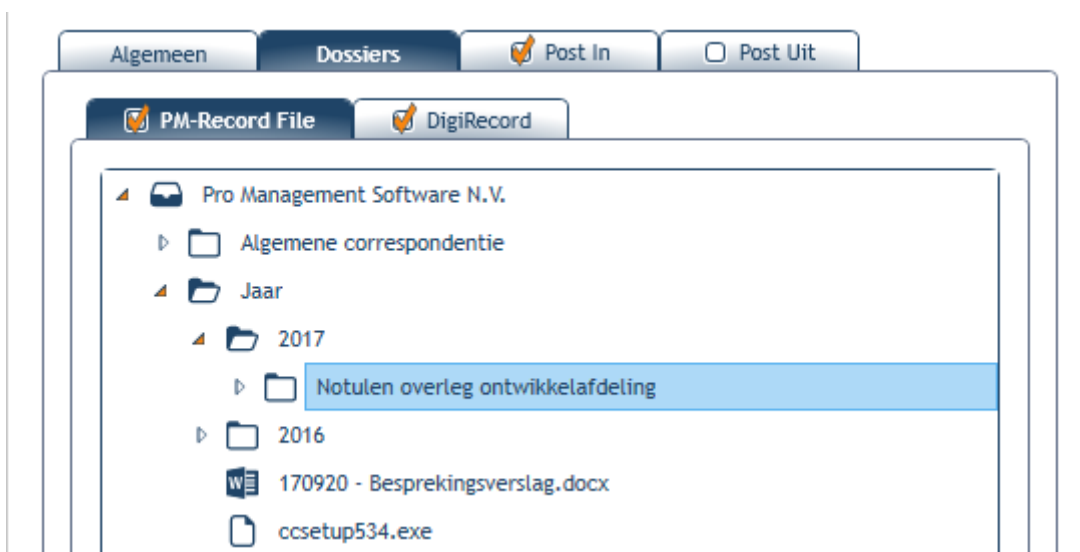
Algemeen Dossiers Post In Post Uit

PM-Record File DigiRecord

Pro Management Software N.V.
Algemene correspondentie
Jaar
2017
Notulen overleg ontwikkelafdeling
2016
170920 - Besprekingsverslag.docx
ccsetup534.exe